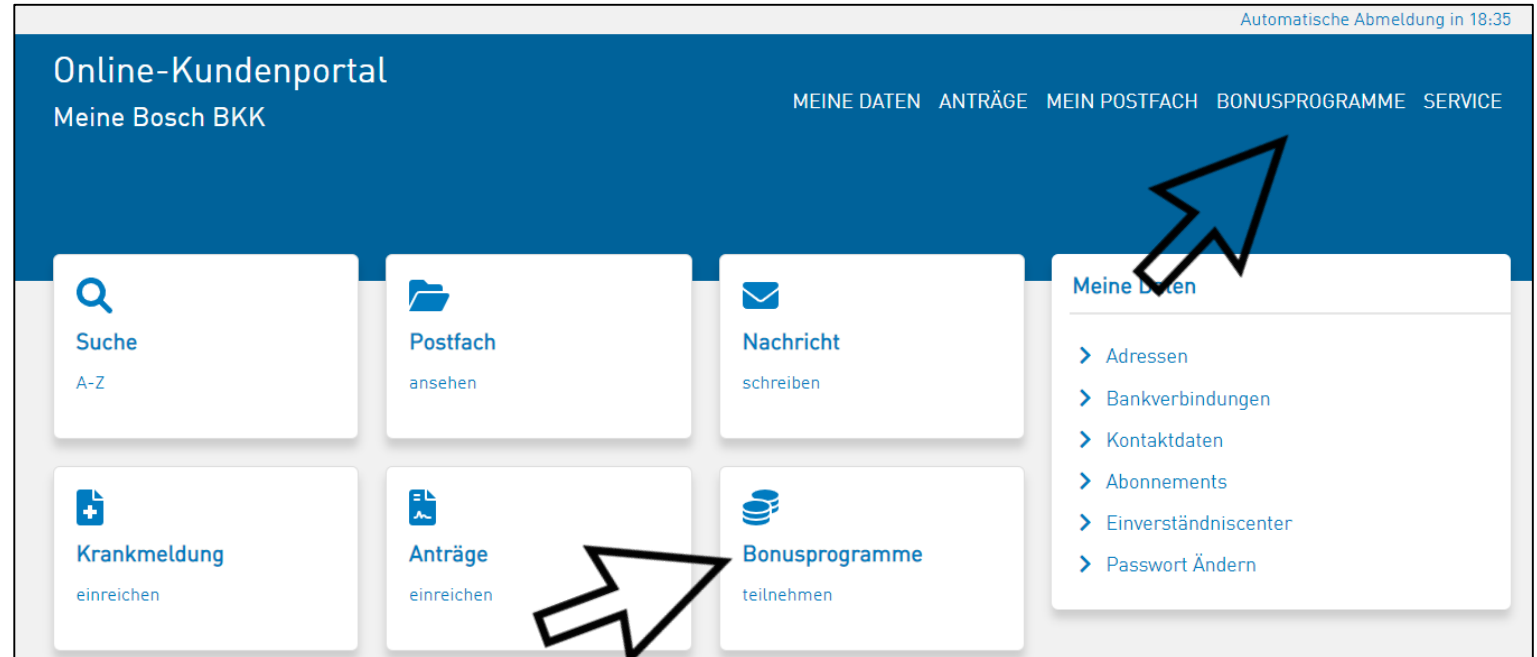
Automatische Abmeldung in 18:35

Online-Kundenportal
Meine Bosch BKK

MEINE DATEN ANTRÄGE MEIN POSTFACH BONUSPROGRAMME SERVICE

Suche
A-Z

Postfach
ansehen

Nachricht
schreiben

Meine D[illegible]ten

Adressen
Bankverbindungen
Kontaktdaten
Abonnements
Einverständniscenter
Passwort Ändern

Krankmeldung
einreichen

Anträge
einreichen

Bonusprogramme
teilnehmen